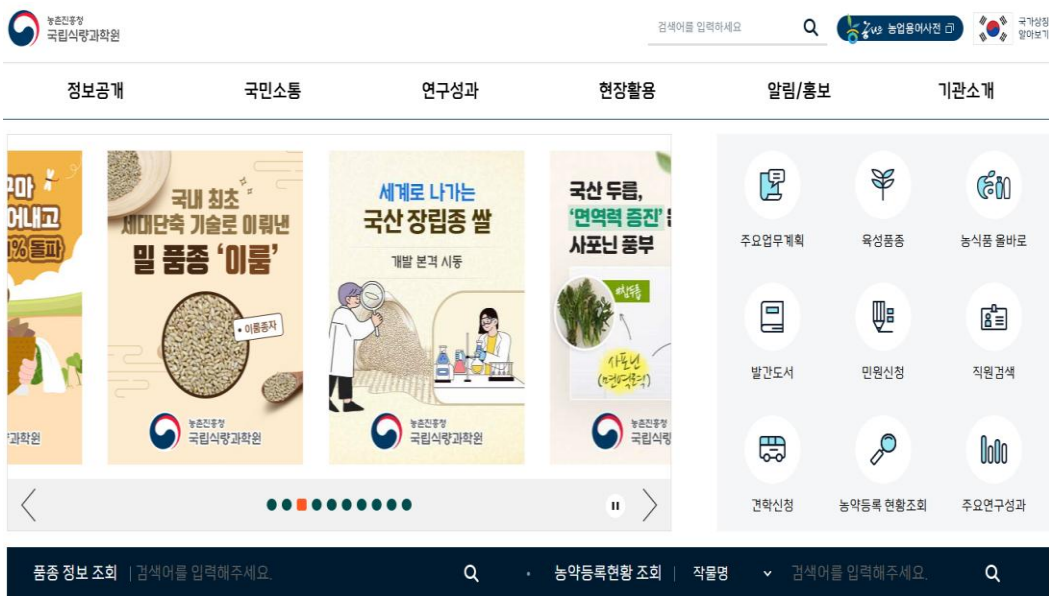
농촌진흥청
국립식량과학원

검색어를 입력하세요

농업용어사전

국가상징 알아보기

정보공개 국민소통 연구성과 현장활용 알림/홍보 기관소개

구마
어내고
% 돌파
과학원

국내 최초
세대단축 기술로 이뤄낸
밀 품종 '이룸'
• 이룸종자
농촌진흥청
국립식량과학원

세계로 나가는
국산 장립종 쌀
개발 본격 시동
농촌진흥청
국립식량과학원

국산 두릅,
'면역력 증진'
사포닌 풍부
사포닌
농촌진흥청
국립식량과학원

주요업무계획 육성품종 농식품 올바로
발간도서 민원신청 직원검색
견학신청 농약등록 현황조회 주요연구성과

품종 정보 조회 | 검색어를 입력해주세요.

농약등록현황 조회 | 작물명 검색어를 입력해주세요.